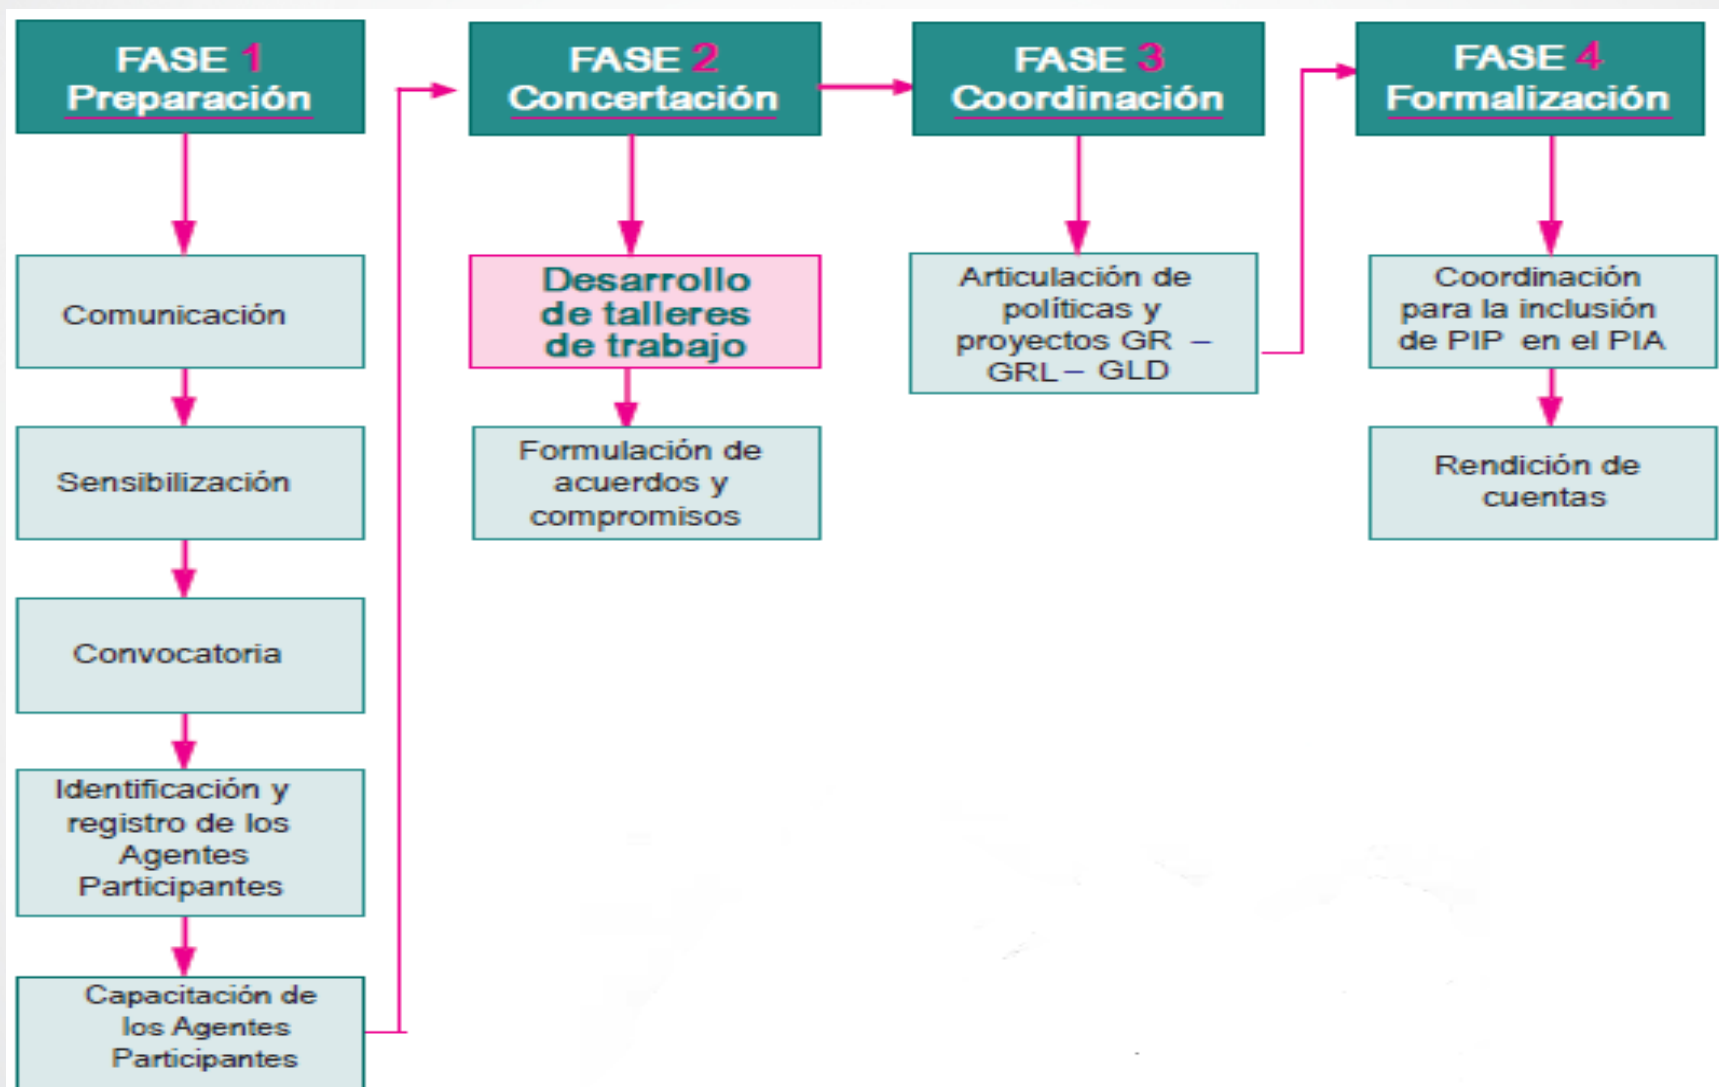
FASE 1
Preparación

Comunicación

Sensibilización

Convocatoria

Identificación y registro de los Agentes Participantes

Capacitación de los Agentes Participantes

FASE 2
Concertación

Desarrollo de talleres de trabajo

Formulación de acuerdos y compromisos

FASE 3
Coordinación

Articulación de políticas y proyectos GR – GRL – GLD

FASE 4
Formalización

Coordinación para la inclusión de PIP en el PIA

Rendición de cuentas